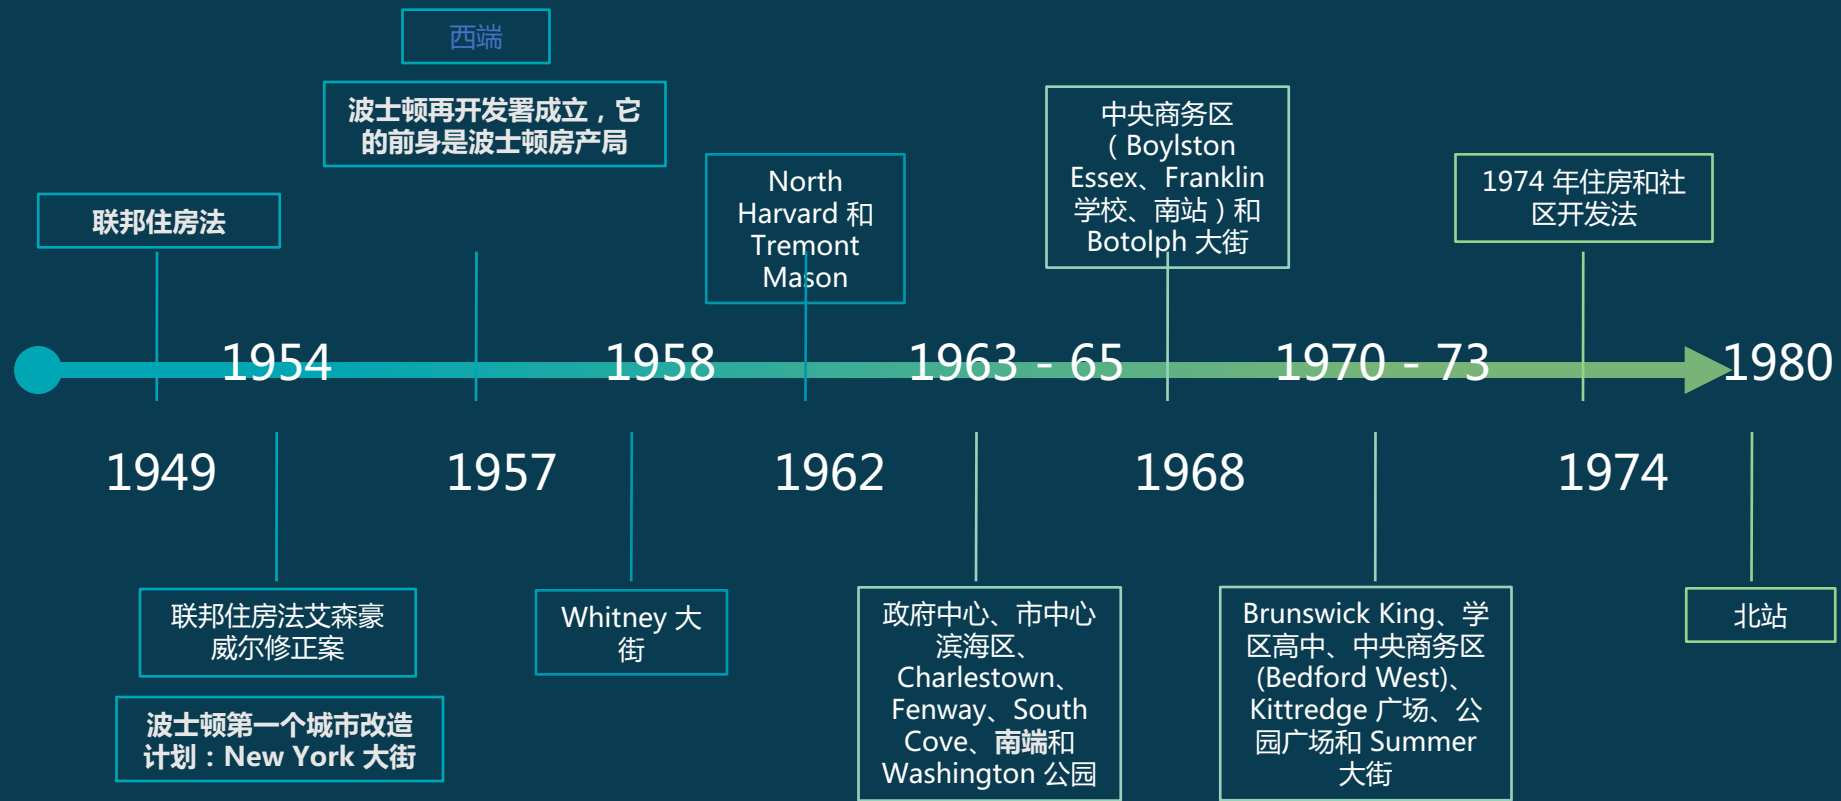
西端

波士顿再开发署成立，它的前身是波士顿房产局

联邦住房法

North Harvard 和 Tremont Mason

中央商务区（Boylston Essex、Franklin 学校、南站）和 Botolph 大街

1974 年住房和社区开发法

1954

1958

1963 - 65

1970 - 73

1980

1949

1957

1962

1968

1974

联邦住房法艾森豪威尔修正案

波士顿第一个城市改造计划：New York 大街

Whitney 大街

政府中心、市中心滨海区、Charlestown、Fenway、South Cove、南端和 Washington 公园

Brunswick King、学区高中、中央商务区 (Bedford West)、Kittredge 广场、公园广场和 Summer 大街

北站